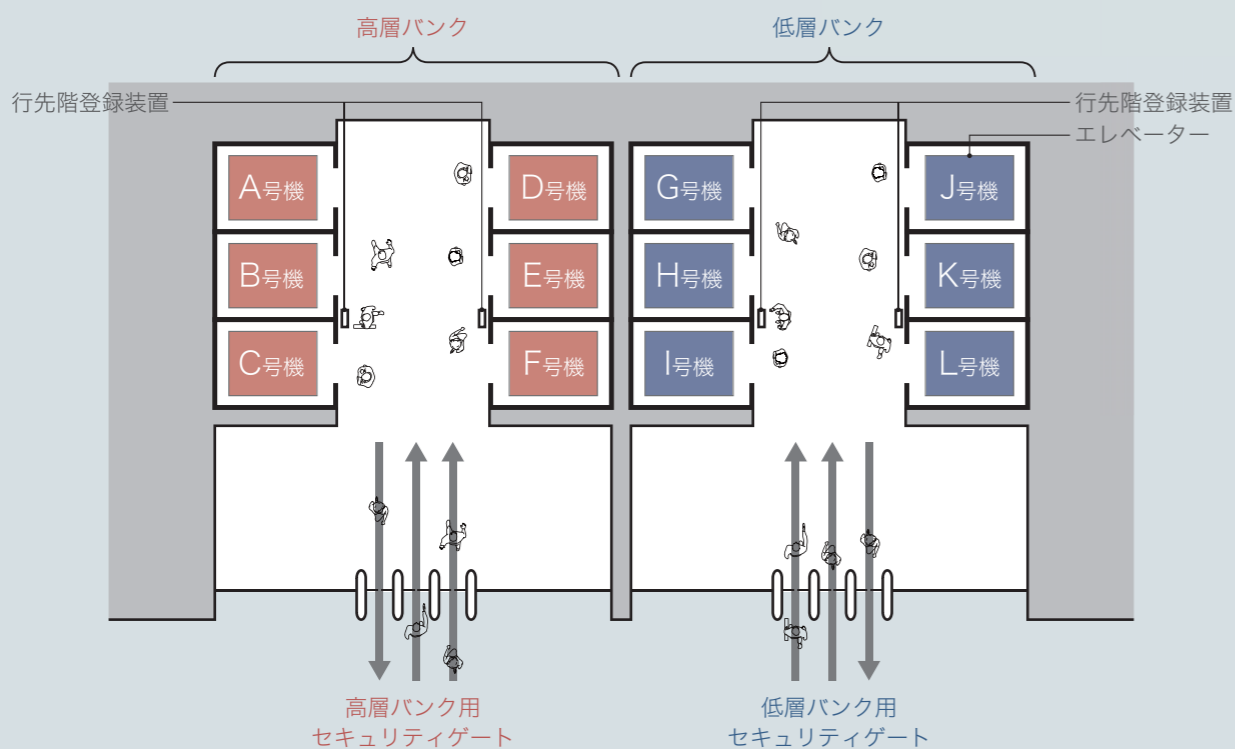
高層バンク

低層バンク

行先階登録装置

行先階登録装置

エレベーター

A号機

D号機

G号機

J号機

B号機

E号機

H号機

K号機

C号機

F号機

I号機

L号機

高層バンク用
セキュリティゲート

低層バンク用
セキュリティゲート